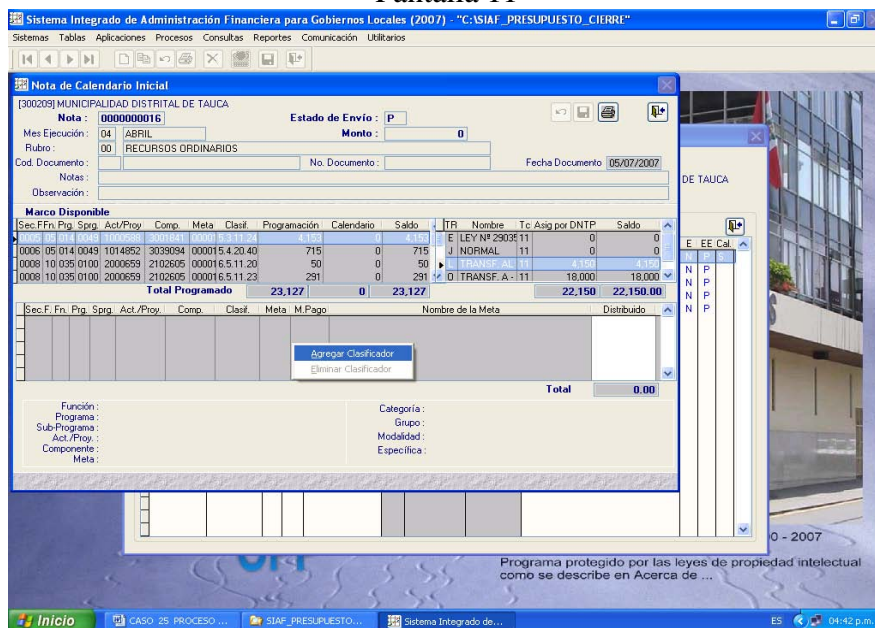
Pantalla 11

Sistema Integrado de Administración Financiera para Gobiernos Locales (2007) - "C:\SIAF_PRESUPUESTO_CIERRE"

Sistemas Tablas Aplicaciones Procesos Consultas Reportes Comunicación Utilitarios

Nota de Calendario Inicial

[300209] MUNICIPALIDAD DISTRITAL DE TAUCA

Nota : 0000000016 Estado de Envío : P

Mes Ejecución : 04 ABRIL Monto : 0

Rubro : 00 RECURSOS ORDINARIOS

Cod. Documento : No. Documento : Fecha Documento 05/07/2007

Notas :

Observación :

Marco Disponible

| Sec.F.Fn. Prg. Sprg. Act/Proy | Comp. | Meta | Clasif. | Programación | Calendario | Saldo |
|---|---|---|---|---|---|---|
| 0005 05 014 0049 1000594 | 3001841 | 00001 | 6.5.11.24 | 4,150 | 0 | 4,150 |
| 0006 05 014 0049 1014852 | 3039094 | 00001 | 5.4.20.40 | 715 | 0 | 715 |
| 0008 10 035 0100 2000659 | 2102605 | 00001 | 6.5.11.20 | 50 | 0 | 50 |
| 0008 10 035 0100 2000659 | 2102605 | 00001 | 6.5.11.23 | 291 | 0 | 291 |
| Total Programado | | | | 23,127 | 0 | 23,127 |

| TR | Nombre | Tc | Asig por DNTP | Saldo |
|---|---|---|---|---|
| E | LEY Nº 29035 | 11 | 0 | 0 |
| J | NORMAL | 11 | 0 | 0 |
| L | TRANSF. AL | 11 | 4,150 | 4,150 |
| O | TRANSF. A - | 11 | 18,000 | 18,000 |
| | | | 22,150 | 22,150.00 |

Sec.F. Fn. Prg. Sprg. Act./Proy. Comp. Clasif. Meta M.Pago Nombre de la Meta Distribuido

Agregar Clasificador
Eliminar Clasificador

Total 0.00

Función :
Programa :
Sub-Programa :
Act./Proy. :
Componente :
Meta :

Categoría :
Grupo :
Modalidad :
Específica :

DE TAUCA

E EE Cal.
N P S
N P
N P
N P
N P

0 - 2007

Programa protegido por las leyes de propiedad intelectual como se describe en Acerca de ...

Inicio CASO 25 PROCESO ... SIAF_PRESUPUESTO... Sistema Integrado de... ES 04:42 p.m.